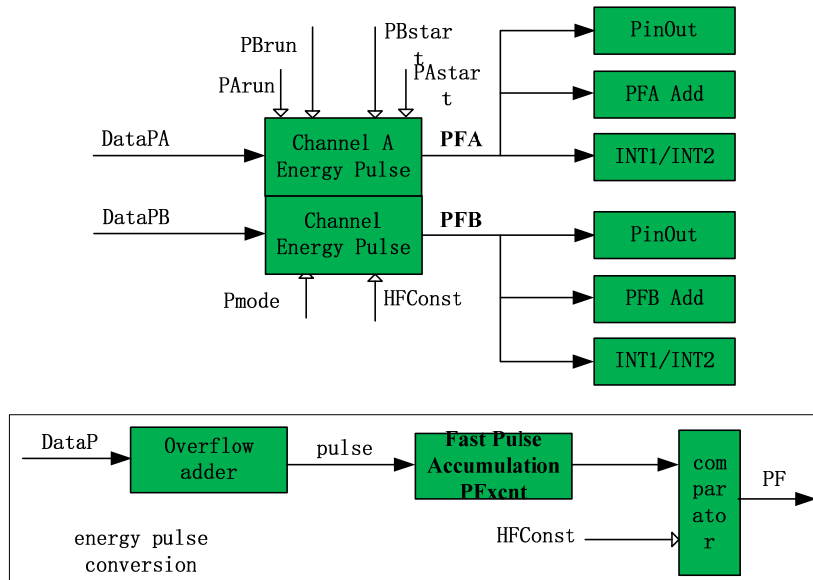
PBrun

PArun

PBstart

PAstart

DataPA

Channel A Energy Pulse

PFA

PinOut

PFA Add

INT1/INT2

DataPB

Channel Energy Pulse

PFB

PinOut

PFB Add

INT1/INT2

Pmode

HFConst

DataP

Overflow adder

pulse

Fast Pulse Accumulation PFxcnt

com par ato r

PF

HFConst

energy pulse conversion